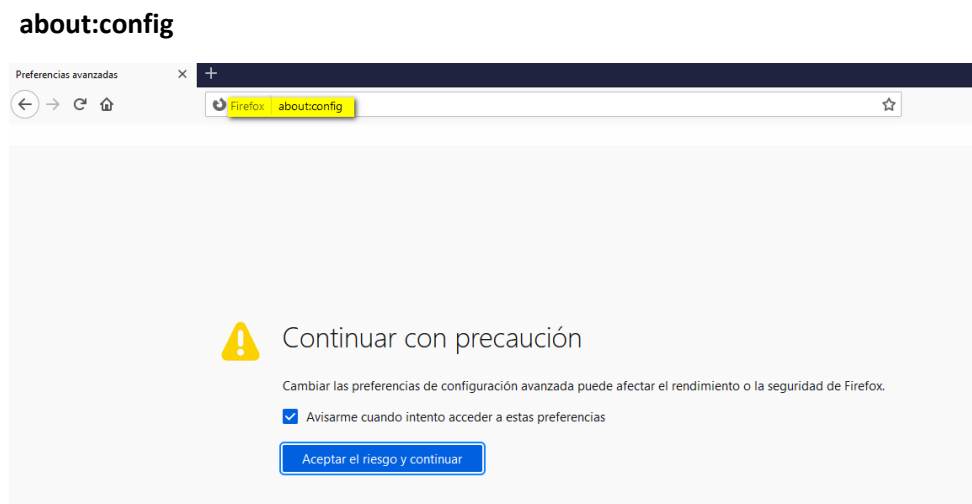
about:config

Preferencias avanzadas ×

+

Firefox about:config

Continuar con precaución

Cambiar las preferencias de configuración avanzada puede afectar el rendimiento o la seguridad de Firefox.

Avisarme cuando intento acceder a estas preferencias

Aceptar el riesgo y continuar